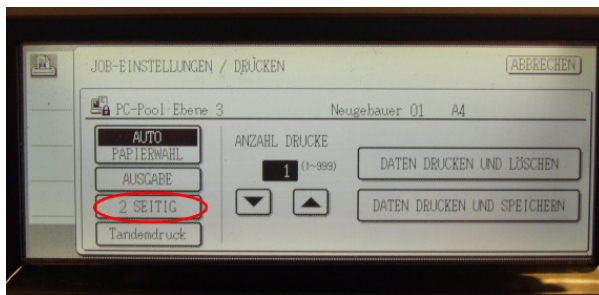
JOB-EINSTELLUNGEN / DRUCKEN

ABBRECHEN

PC-Pool Ebene 3

Neugebauer 01

A4

AUTO

PAPIERWAHL

AUSGABE

2 SEITIG

Tandemdruck

ANZAHL DRUCKE

1

(1~999)

DATEN DRUCKEN UND LÖSCHEN

DATEN DRUCKEN UND SPEICHERN